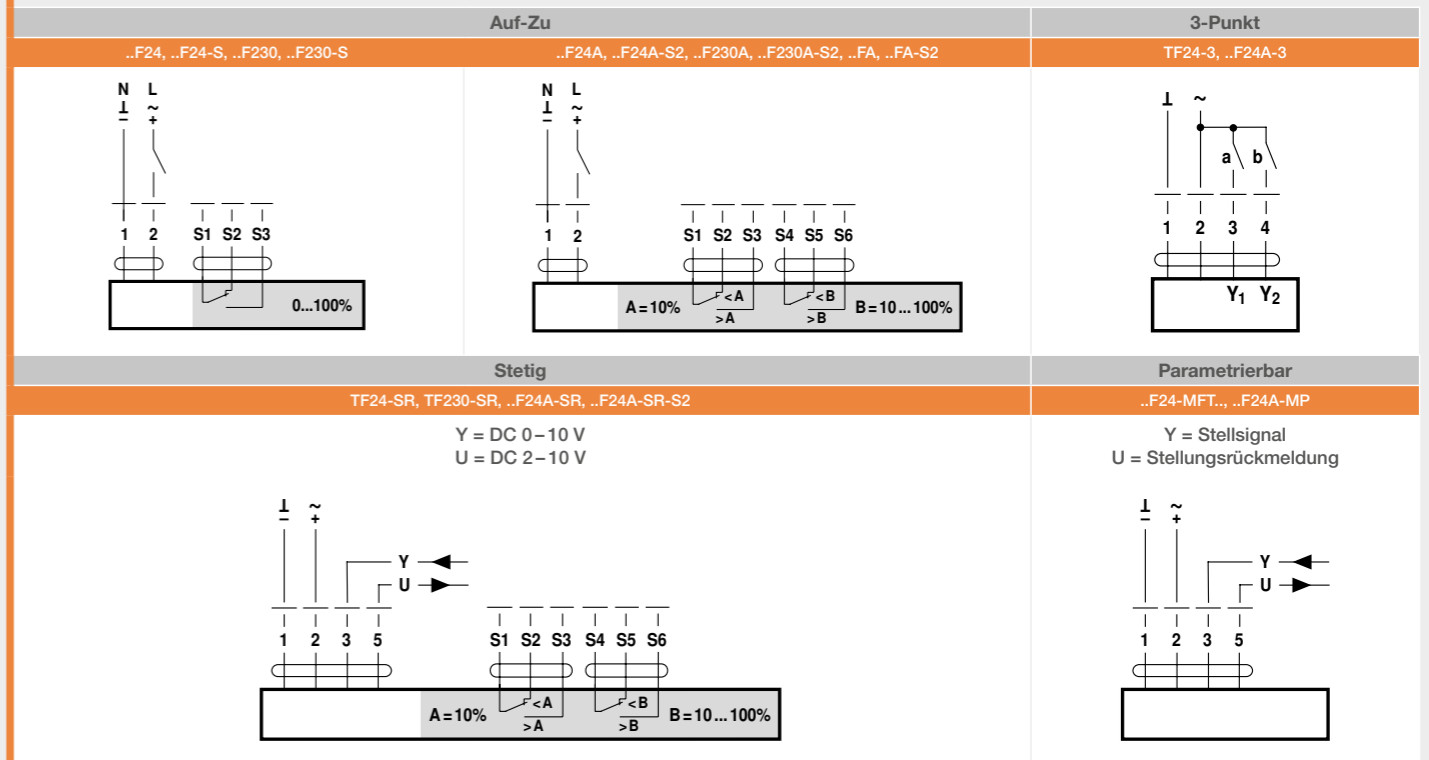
| Auf-Zu | | 3-Punkt |
|---|---|---|
| ..F24, ..F24-S, ..F230, ..F230-S | ..F24A, ..F24A-S2, ..F230A, ..F230A-S2, ..FA, ..FA-S2 | TF24-3, ..F24A-3 |

N L
⊥ ~
– +
1 2 S1 S2 S3
0...100%

N L
⊥ ~
– +
1 2 S1 S2 S3 S4 S5 S6
A = 10% <A >A <B >B B = 10...100%

⊥ ~
a b
1 2 3 4
$Y_1$ $Y_2$

| Stetig | Parametrierbar |
|---|---|
| TF24-SR, TF230-SR, ..F24A-SR, ..F24A-SR-S2 | ..F24-MFT.., ..F24A-MP |

Y = DC 0 – 10 V
U = DC 2 – 10 V

⊥ ~
– +
Y
U
1 2 3 5 S1 S2 S3 S4 S5 S6
A = 10% <A >A <B >B B = 10...100%

Y = Stellsignal
U = Stellungsrückmeldung

⊥ ~
– +
Y
U
1 2 3 5